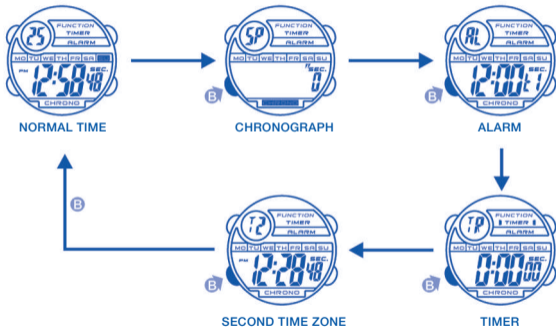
25
FUNCTION
TIMER
ALARM
MO TU WE TH FR SA SU
PM 12:58 SEC. 48
CHRONO
NORMAL TIME

SP
FUNCTION
TIMER
ALARM
MO TU WE TH FR SA SU
SEC. 0
B
CHRONOGRAPH

AL
FUNCTION
TIMER
ALARM
MO TU WE TH FR SA SU
12:00 t1
B
CHRONO
ALARM

TP
FUNCTION
TIMER
ALARM
MO TU WE TH FR SA SU
0:00 SEC. 00
B
CHRONO
TIMER

T2
FUNCTION
TIMER
ALARM
MO TU WE TH FR SA SU
12:28 SEC. 48
B
CHRONO
SECOND TIME ZONE

B